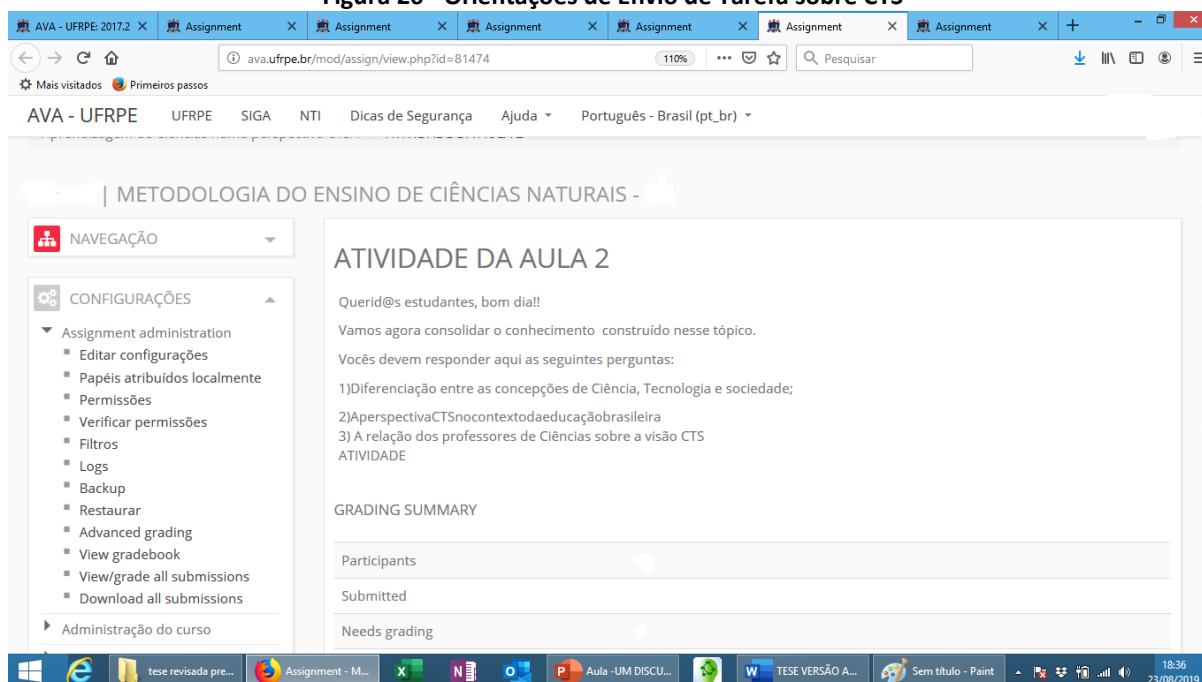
Figura 20 - Orientações de Envio de Tarefa sobre CTS

AVA - UFRPE: 2017.2 × | Assignment × | Assignment × | Assignment × | Assignment × | Assignment × | Assignment ×

ava.ufrpe.br/mod/assign/view.php?id=81474 110% Pesquisar

Mais visitados Primeiros passos

AVA - UFRPE UFRPE SIGA NTI Dicas de Segurança Ajuda Português - Brasil (pt_br)

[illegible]

| METODOLOGIA DO ENSINO DE CIÊNCIAS NATURAIS -

NAVEGAÇÃO

CONFIGURAÇÕES

Assignment administration
Editar configurações
Papéis atribuídos localmente
Permissões
Verificar permissões
Filtros
Logs
Backup
Restaurar
Advanced grading
View gradebook
View/grade all submissions
Download all submissions

Administração do curso

ATIVIDADE DA AULA 2

Querid@s estudantes, bom dia!!

Vamos agora consolidar o conhecimento construído nesse tópico.

Vocês devem responder aqui as seguintes perguntas:

1)Diferenciação entre as concepções de Ciência, Tecnologia e sociedade;

2)AperspectivaCTSnocontextodaeducaçãobrasileira
3) A relação dos professores de Ciências sobre a visão CTS
ATIVIDADE

GRADING SUMMARY

Participants

Submitted

Needs grading

tese revisada pre... | Assignment - M... | Aula -UM DISCU... | TESE VERSÃO A... | Sem título - Paint | 18:36 23/08/2019